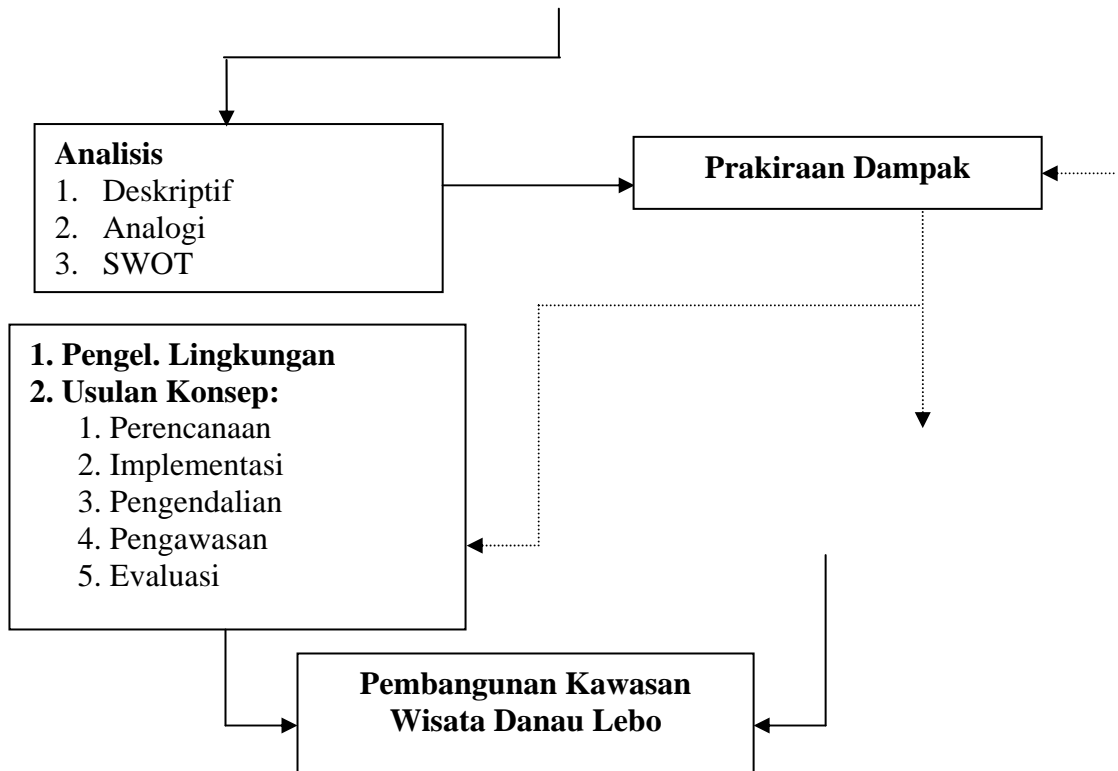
**Analisis**
1. Deskriptif
2. Analogi
3. SWOT

**Prakiraan Dampak**

**1. Pengel. Lingkungan**
**2. Usulan Konsep:**
1. Perencanaan
2. Implementasi
3. Pengendalian
4. Pengawasan
5. Evaluasi

**Pembangunan Kawasan Wisata Danau Lebo**